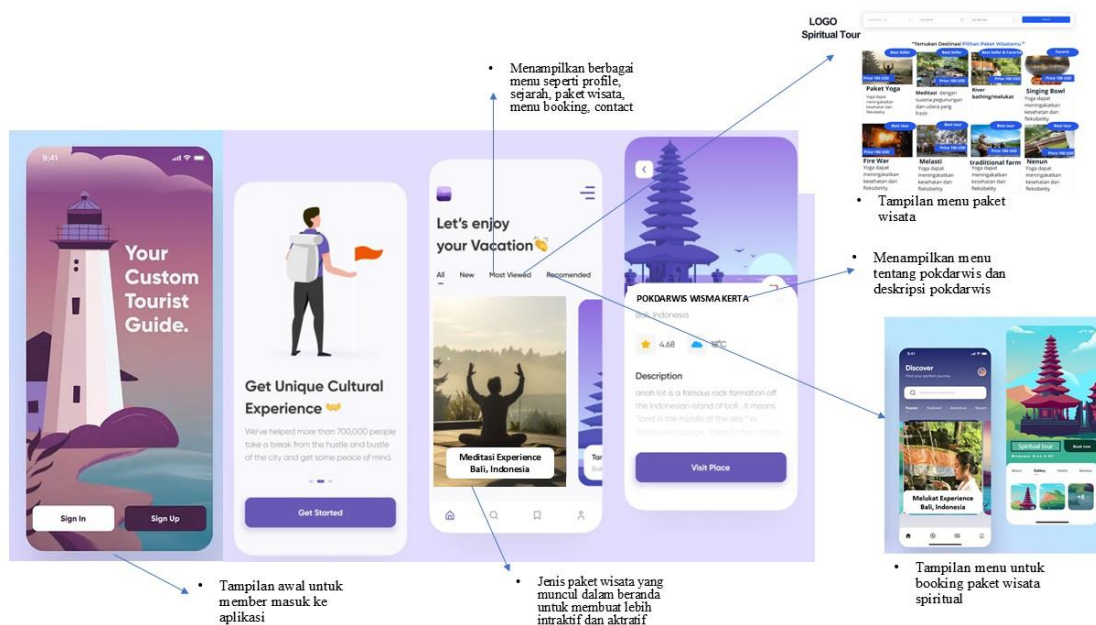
LOGO
Spiritual Tour

"Temukan Destinasi Pilihan Paket Wisatamu"

Best Seller
Price 100 USD
Paket Yoga
Yoga dapat meningkatkan kesehatan dan fleksibility

Best Seller
Price 100 USD
Meditasi dengan suasna pegunungan dan udara yang fresh

Best Seller & Favorite
Price 100 USD
River bathing/melukat

Favorit
Price 100 USD
Singing Bowl
Yoga dapat meningkatkan kesehatan dan fleksibility

Best tour
Price 100 USD
Fire War
Yoga dapat meningkatkan kesehatan dan fleksibility

Best tour
Price 100 USD
Melasti
Yoga dapat meningkatkan kesehatan dan fleksibility

Best tour
Price 100 USD
traditional farm
Yoga dapat meningkatkan kesehatan dan fleksibility

Best tour
Price 100 USD
Nenun
Yoga dapat meningkatkan kesehatan dan fleksibelity

• Tampilan menu paket wisata

• Menampilkan berbagai menu seperti profile, sejarah, paket wisata, menu booking, contact

9:41
Your Custom Tourist Guide.
Sign In
Sign Up

Get Unique Cultural Experience
We've helped more than 700,000 people take a break from the hustle and bustle of the city and get some peace of mind.
Get Started

Let's enjoy your Vacation
All New Most Viewed Recomended
Meditasi Experience
Bali, Indonesia

POKDARWIS WISMA KERTA
Bali, Indonesia
4.68
18°C
Description
Visit Place

• Menampilkan menu tentang pokdarwis dan deskripsi pokdarwis

9:41
Discover
Spiritual tour
Book now
Melukat Experience
Bali, Indonesia

• Tampilan awal untuk member masuk ke aplikasi

• Jenis paket wisata yang muncul dalam beranda untuk membuat lebih intraktif dan aktratif

• Tampilan menu untuk booking paket wisata spiritual